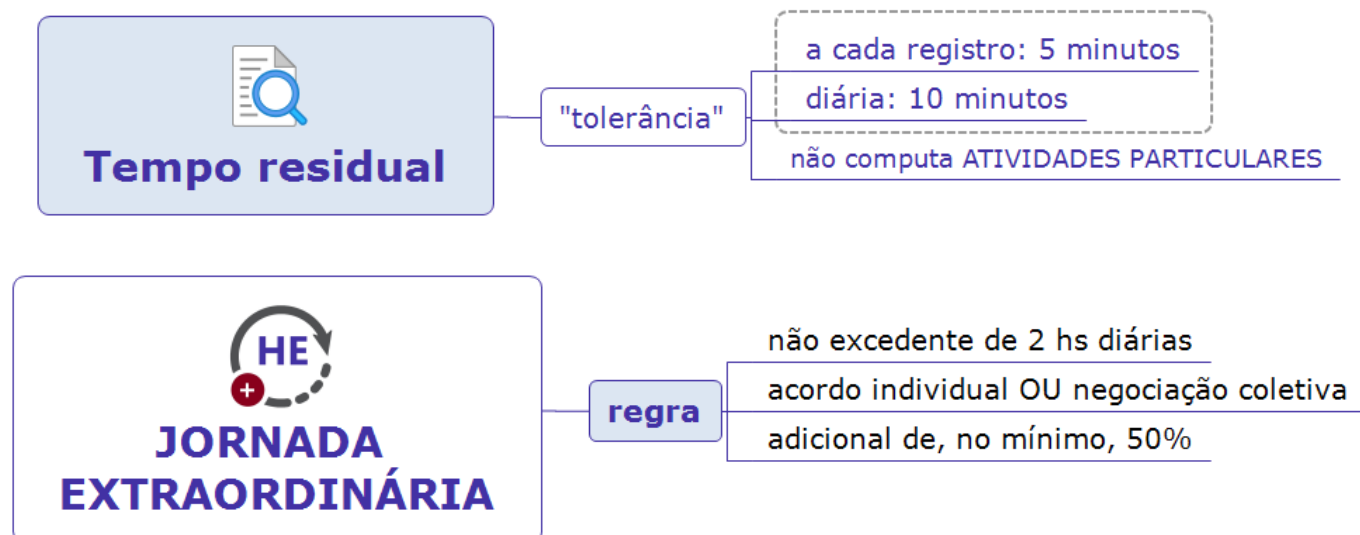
Tempo residual

"tolerância"

a cada registro: 5 minutos

diária: 10 minutos

não computa ATIVIDADES PARTICULARES

HE

+

JORNADA EXTRAORDINÁRIA

regra

não excedente de 2 hs diárias

acordo individual OU negociação coletiva

adicional de, no mínimo, 50%